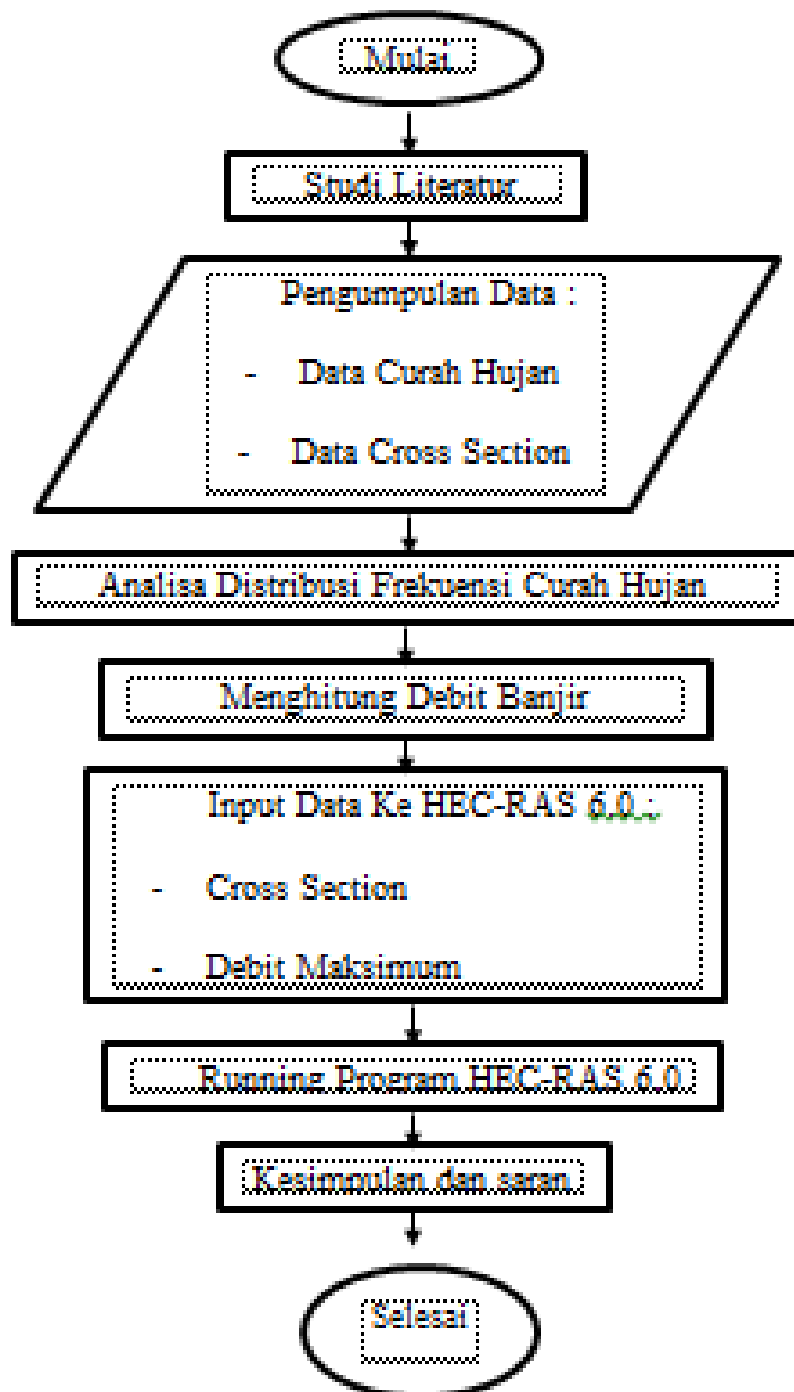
Mulai

Studi Literatur

Pengumpulan Data :

- Data Curah Hujan

- Data Cross Section

Analisa Distribusi Frekuensi Curah Hujan

Menghitung Debit Banjir

Input Data Ke HEC-RAS 6.0 :

- Cross Section

- Debit Maksimum

Running Program HEC-RAS 6.0

Kesimpulan dan saran

Selesai